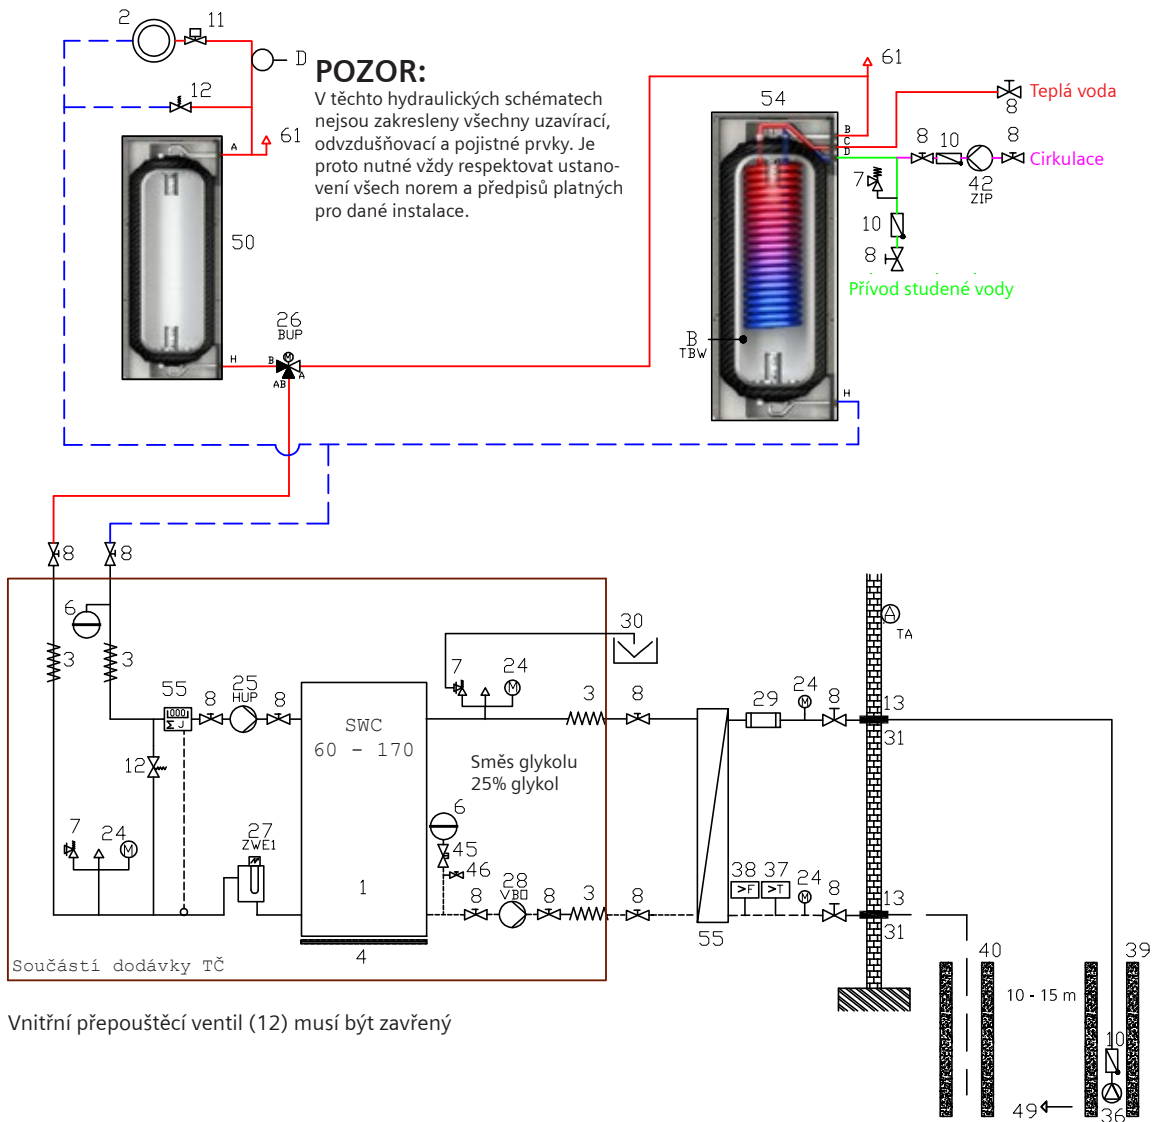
2
11
D
12
61
A
50
H
POZOR:
V těchto hydraulických schématech nejsou zakresleny všechny uzavírací, odvzdušňovací a pojistné prvky. Je proto nutné vždy respektovat ustanovení všech norem a předpisů platných pro dané instalace.
26
BUP
B
AB
A
61
54
B
C
D
8
Teplá voda
8
10
8
Cirkulace
42
ZIP
7
10
8
Přívod studené vody
B
TBW
H
8
8
6
3
3
55
8
25
HUP
8
SWC
60 - 170
30
7
24
3
8
29
24
8
TA
13
31
12
Směs glykolu
25% glykol
7
24
27
ZWE1
6
45
46
1
8
28
VBO
8
3
8
55
38
37
24
8
13
31
4
Součástí dodávky TČ
40
39
10 - 15 m
10
49
36
Vnitřní přepouštěcí ventil (12) musí být zavřený